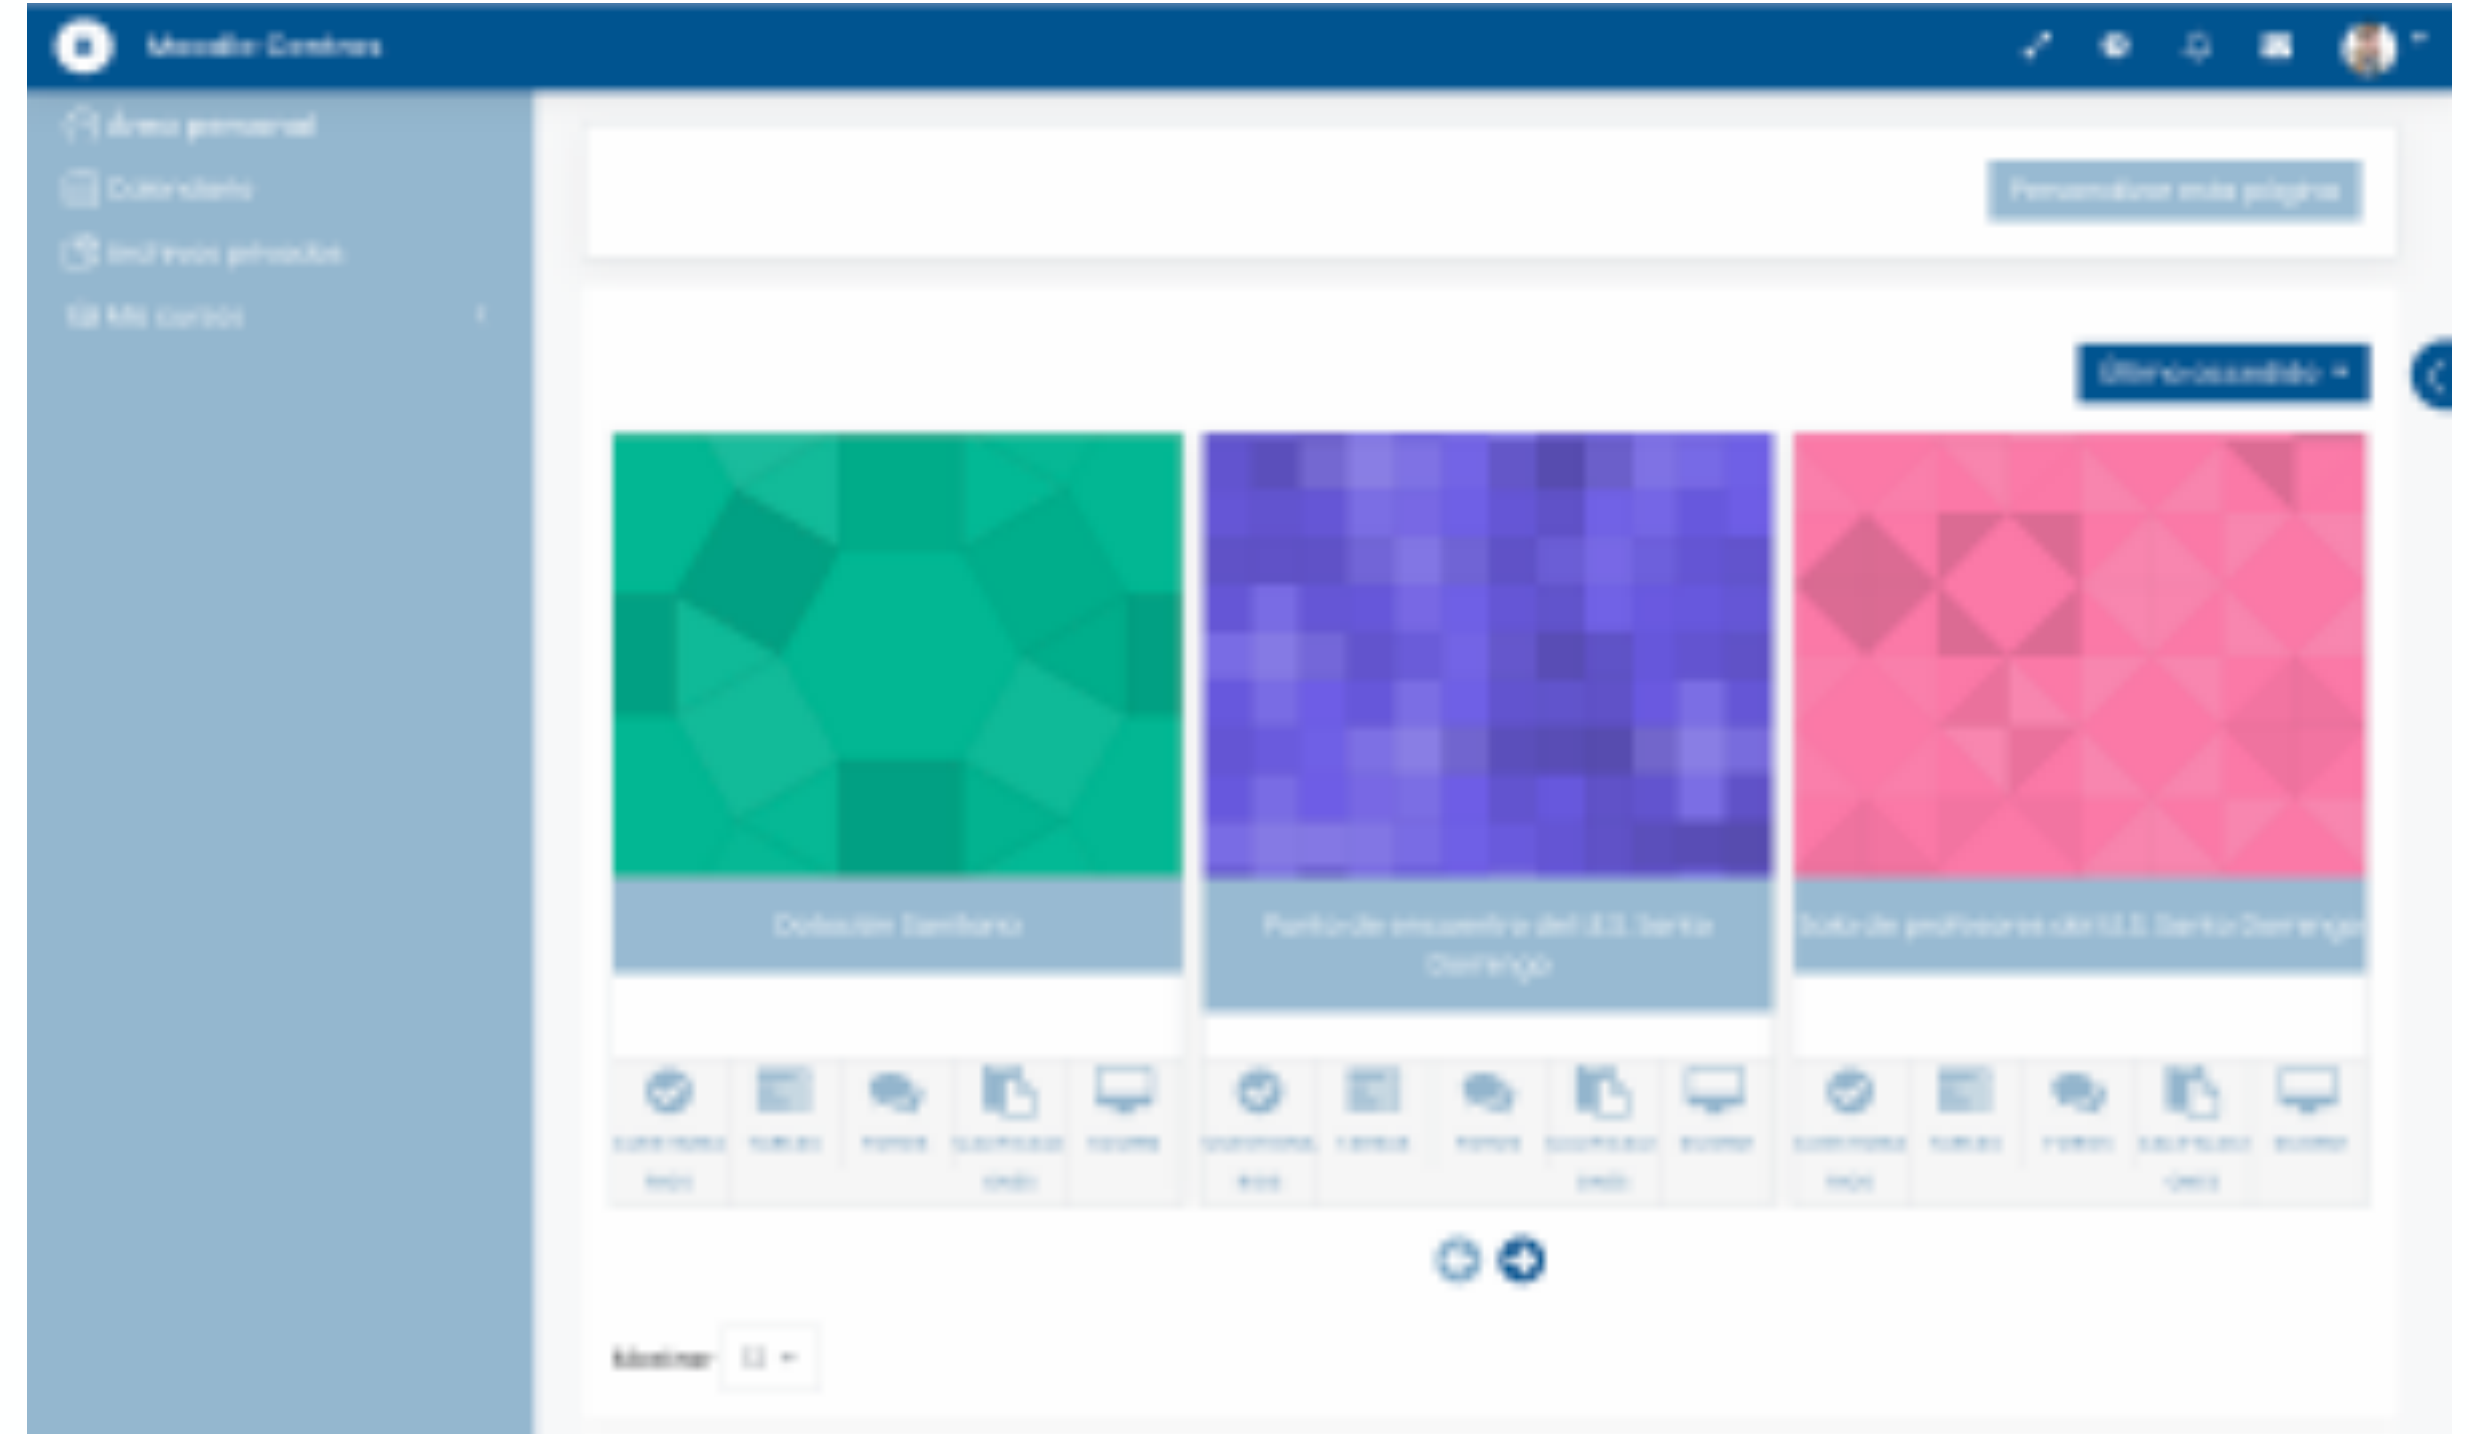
Moodle Centros

Área personal
Calendario
Archivos privados
Mis cursos

Personalizar esta página

Último accedido

Dotación Sanitaria

Punto de encuentro del I.E.S. Santo Domingo

Sala de profesores del I.E.S. Santo Domingo

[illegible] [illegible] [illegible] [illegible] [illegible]

Mostrar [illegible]